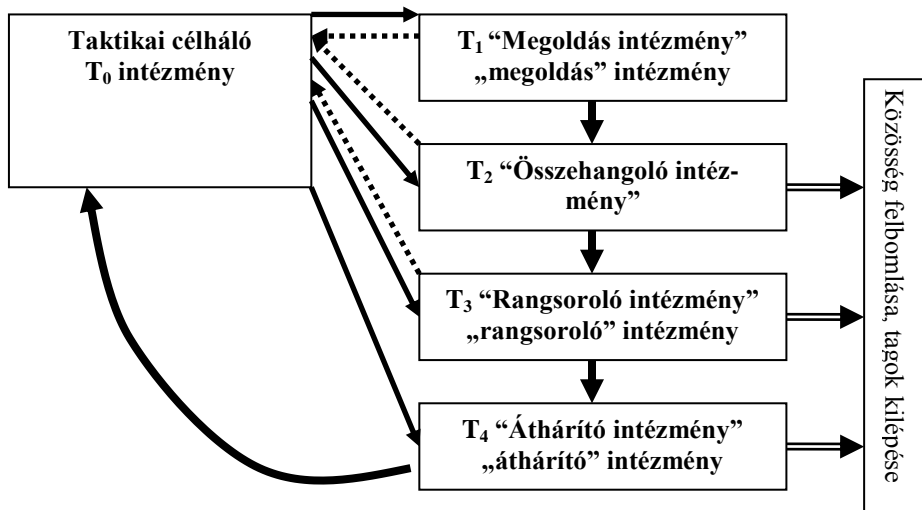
Taktikai célháló
$T_0$ intézmény

$T_1$ “Megoldás intézmény”
„megoldás” intézmény

$T_2$ “Összehangoló intézmény”

$T_3$ “Rangsoroló intézmény”
„rangsoroló” intézmény

$T_4$ “Áthárító intézmény”
„áthárító” intézmény

Közösség felbomlása, tagok kilépése